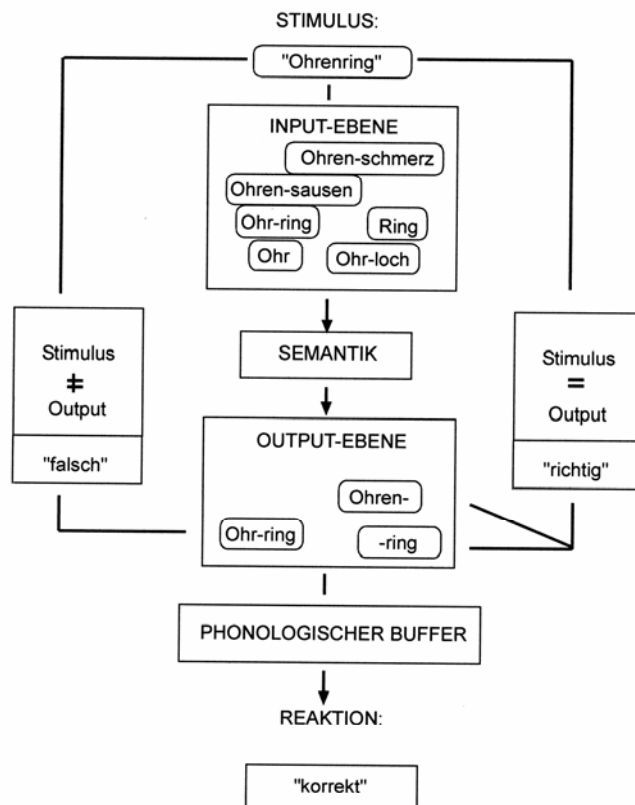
STIMULUS:

"Ohrenring"

INPUT-EBENE

Ohren-schmerz

Ohren-sausen

Ohr-ring

Ring

Ohr

Ohr-loch

Stimulus
$\neq$
Output

"falsch"

SEMANTIK

Stimulus
=
Output

"richtig"

OUTPUT-EBENE

Ohren-

Ohr-ring

-ring

PHONOLOGISCHER BUFFER

REAKTION:

"korrekt"